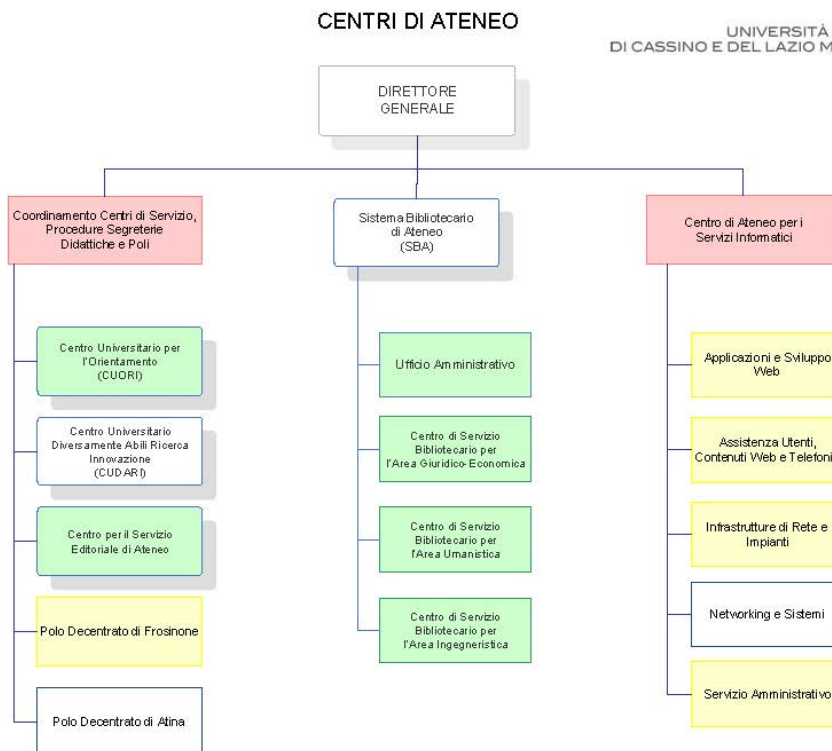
CENTRI DI ATENEO

UNIVERSITÀ
DI CASSINO E DEL LAZIO M

DIRETTORE GENERALE

Coordinamento Centri di Servizio, Procedure Segreterie Didattiche e Poli

Centro Universitario per l'Orientamento (CUORI)

Centro Universitario Diversamente Abili Ricerca Innovazione (CUDARI)

Centro per il Servizio Editoriale di Ateneo

Polo Decentrato di Frosinone

Polo Decentrato di Atina

Sistema Bibliotecario di Ateneo (SBA)

Ufficio Amministrativo

Centro di Servizio Bibliotecario per l'Area Giuridico-Economica

Centro di Servizio Bibliotecario per l'Area Umanistica

Centro di Servizio Bibliotecario per l'Area Ingegneristica

Centro di Ateneo per i Servizi Informatici

Applicazioni e Sviluppo Web

Assistenza Utenti, Contenuti Web e Telefoni

Infrastrutture di Rete e Impianti

Networking e Sistemi

Servizio Amministrativo